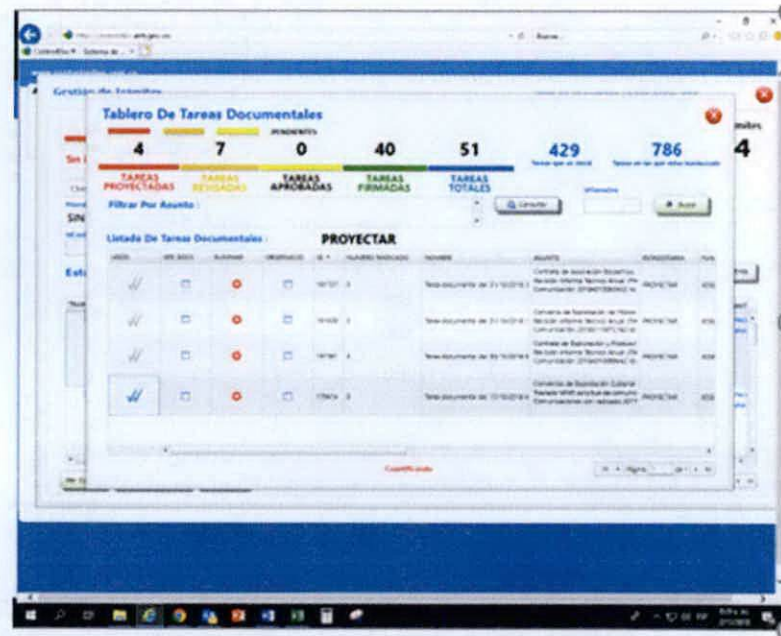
Gestión de Trámites

Tablero De Tareas Documentales

PENDIENTES

| 4 | 7 | 0 | 40 | 51 | 429 | 786 |
|---|---|---|---|---|---|---|
| TAREAS PROYECTADAS | TAREAS REVISADAS | TAREAS APROBADAS | TAREAS FIRMADAS | TAREAS TOTALES | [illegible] | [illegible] |

Filtrar Por Asunto :

Consultar

Buscar

Listado De Tareas Documentales :

PROYECTAR

| | | ELIMINAR | OBSERVADO | ID | NUMERO RADICADO | NOMBRE | ASUNTO | ESTADO/TAREA | |
|---|---|---|---|---|---|---|---|---|---|
| | | | | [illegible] | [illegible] | Tarea documento del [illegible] | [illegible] | PROYECTAR | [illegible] |
| | | | | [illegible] | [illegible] | Tarea documento del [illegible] | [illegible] | PROYECTAR | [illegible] |
| | | | | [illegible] | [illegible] | Tarea documento del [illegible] | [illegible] | PROYECTAR | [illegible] |
| | | | | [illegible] | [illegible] | Tarea documento del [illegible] | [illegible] | PROYECTAR | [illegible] |

Página

mites

4

SIN

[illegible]